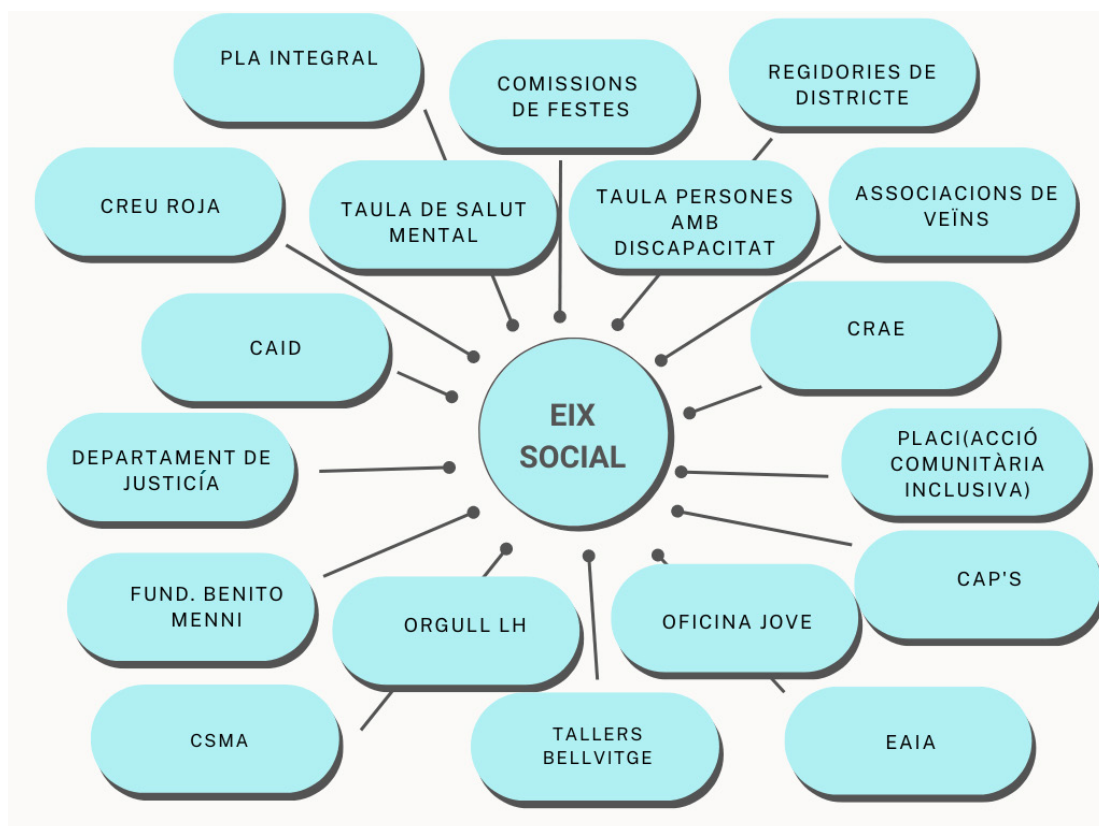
PLA INTEGRAL

COMISSIONS DE FESTES

REGIDORIES DE DISTRICTE

CREU ROJA

TAULA DE SALUT MENTAL

TAULA PERSONES AMB DISCAPACITAT

ASSOCIACIONS DE VEÏNS

CAID

CRAE

EIX SOCIAL

DEPARTAMENT DE JUSTICÍA

PLACI(ACCIÓ COMUNITÀRIA INCLUSIVA)

CAP'S

FUND. BENITO MENNI

ORGULL LH

OFICINA JOVE

CSMA

TALLERS BELLVITGE

EAIA